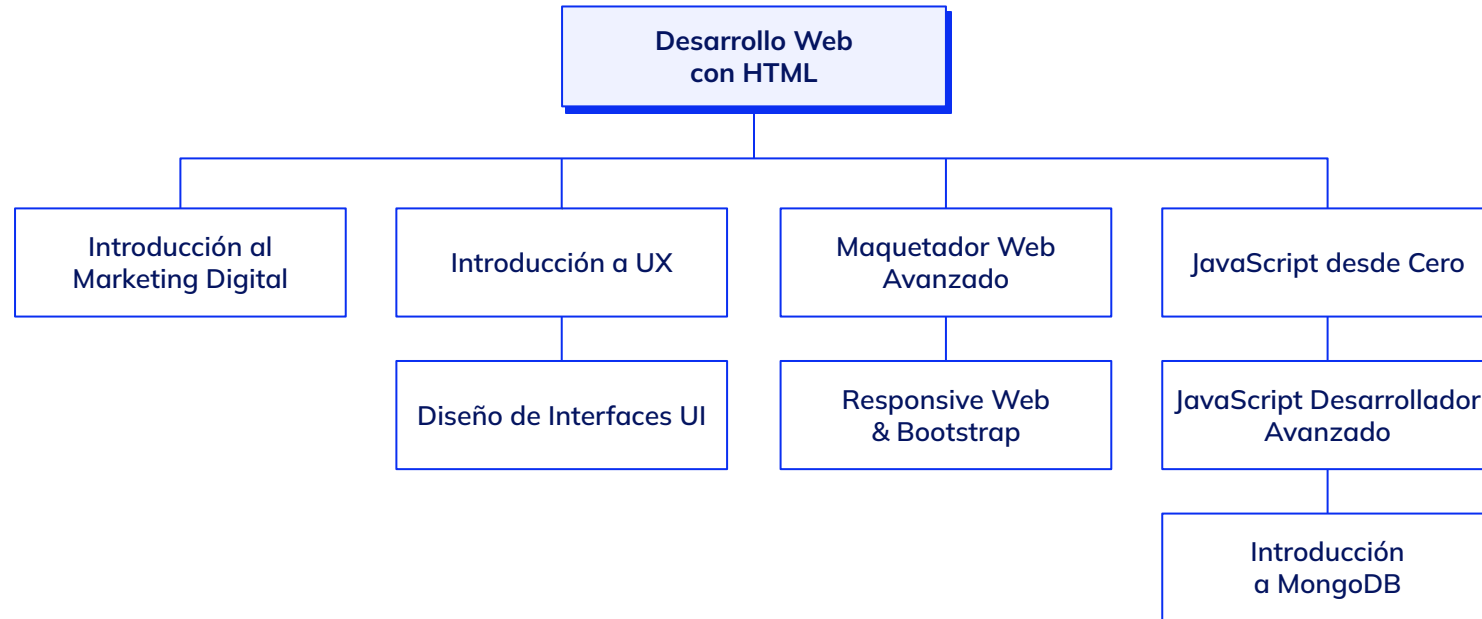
Desarrollo Web con HTML

Introducción al Marketing Digital

Introducción a UX

Diseño de Interfaces UI

Maquetador Web Avanzado

Responsive Web & Bootstrap

JavaScript desde Cero

JavaScript Desarrollador Avanzado

Introducción a MongoDB